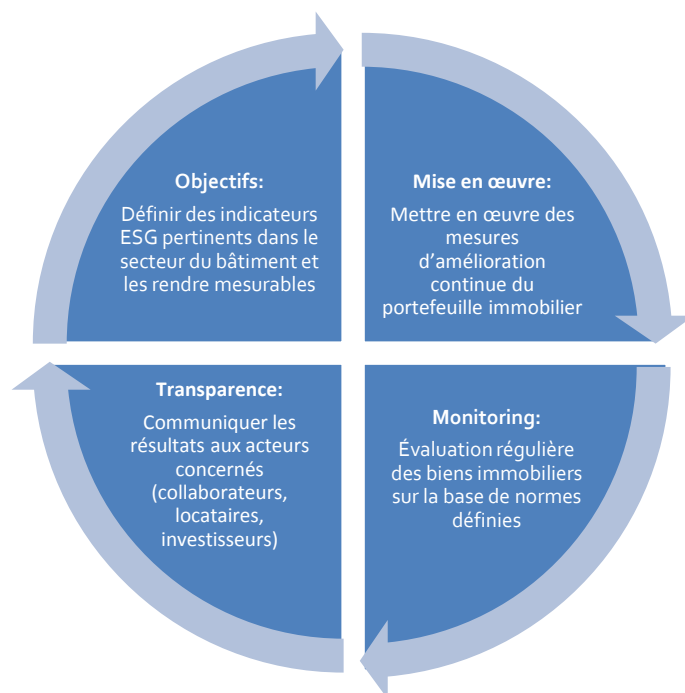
Objectifs:
Définir des indicateurs ESG pertinents dans le secteur du bâtiment et les rendre mesurables

Mise en œuvre:
Mettre en œuvre des mesures d'amélioration continue du portefeuille immobilier

Transparence:
Communiquer les résultats aux acteurs concernés (collaborateurs, locataires, investisseurs)

Monitoring:
Évaluation régulière des biens immobiliers sur la base de normes définies